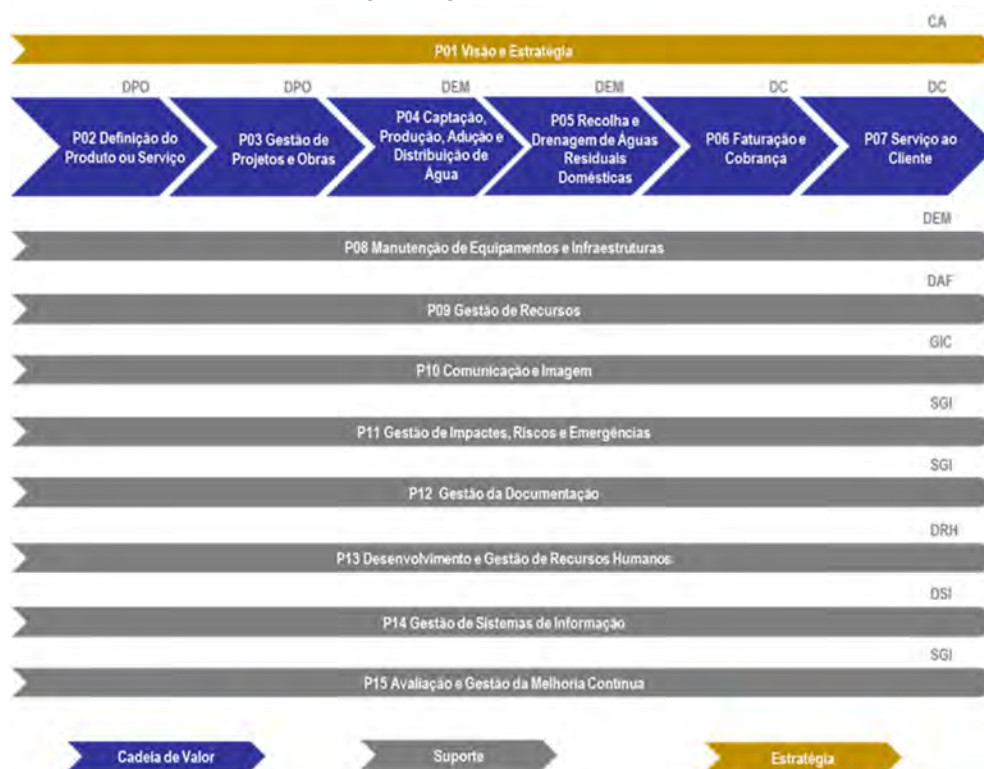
CA

P01 Visão e Estratégia

DPO

DPO

DEM

DEM

DC

DC

P02 Definição do Produto ou Serviço

P03 Gestão de Projetos e Obras

P04 Captação, Produção, Adução e Distribuição de Água

P05 Recolha e Drenagem de Águas Residuais Domésticas

P06 Faturação e Cobrança

P07 Serviço ao Cliente

DEM

P08 Manutenção de Equipamentos e Infraestruturas

DAF

P09 Gestão de Recursos

GIC

P10 Comunicação e Imagem

SGI

P11 Gestão de Impactes, Riscos e Emergências

SGI

P12 Gestão da Documentação

DRH

P13 Desenvolvimento e Gestão de Recursos Humanos

DSI

P14 Gestão de Sistemas de Informação

SGI

P15 Avaliação e Gestão da Melhoria Contínua

Cadeia de Valor

Suporte

Estratégia